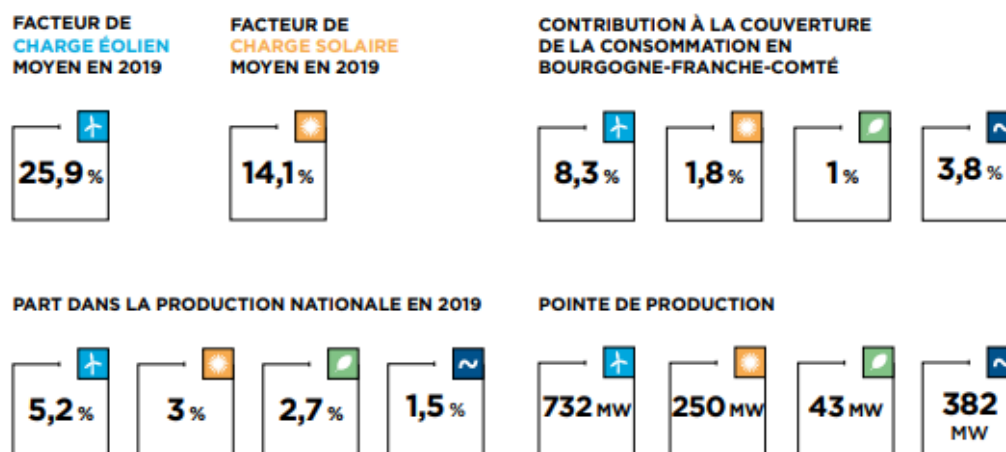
FACTEUR DE CHARGE ÉOLIEN MOYEN EN 2019

25,9 %

FACTEUR DE CHARGE SOLAIRE MOYEN EN 2019

14,1 %

CONTRIBUTION À LA COUVERTURE DE LA CONSOMMATION EN BOURGOGNE-FRANCHE-COMTÉ

8,3 %

1,8 %

1 %

3,8 %

PART DANS LA PRODUCTION NATIONALE EN 2019

5,2 %

3 %

2,7 %

1,5 %

POINTE DE PRODUCTION

732 MW

250 MW

43 MW

382 MW